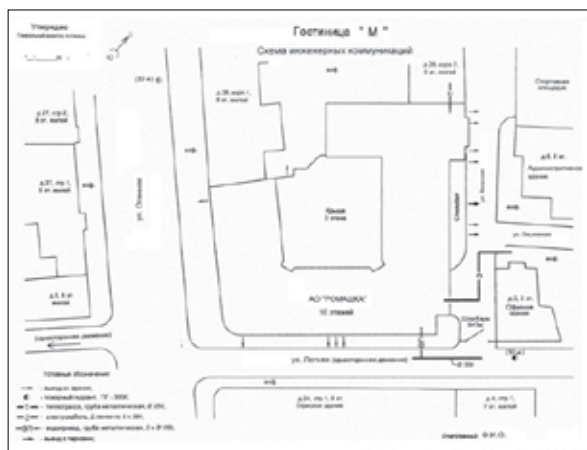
Утверждаю
Генеральный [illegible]

Гостиница " М "
Схема инженерных коммуникаций

(50 м) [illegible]

д.37, стр.2, 8 эт. жилой

д.37, стр.1, 5 эт. жилой

д.3, 6 эт. жилой

(односторонее движение)

ул. Огниева

д.39, корп.1, 6 эт. жилой

д.39, корп.2, 6 эт. жилой

Спортивная площадка

д.6, 5 эт. Административное здание

ул. Весенняя

ул. Осенняя

Крыша 2 этаж

Стилобат

АО "РОМАШКА"
10 этажей

д.3, 2 эт. Офисное здание

Шлагбаум
Ворота

(50 м)

ул. Летняя (одностороннее движение)

Ø 200

д.24, стр.1, 6 эт. Офисное здание

д.4, стр.1, 7 эт. жилой

Условные обозначения:
- выход из здания;
- пожарный гидрант, ПГ - 200К;
- теплотрасса, труба металлическая, Ø 250;
- электрокабель, Ø личности 3 × 380;
- водопровод, труба металлическая, 2 × Ø 100;
- въезд в гараж.

Ответственный: Ф.И.О.